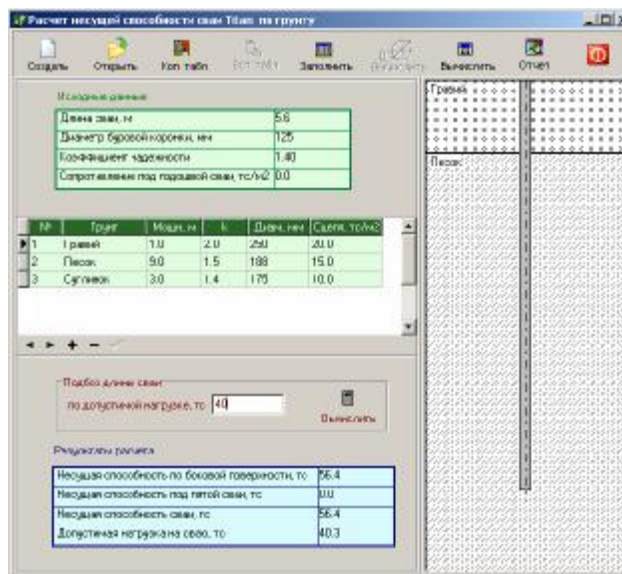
Расчет несущей способности сваи Titan по грунту

Создать Открыть Коп табл Вст табл Заполнить Вычислить Вычислить Отчет

Исходные данные

| | |
|---|---|
| Длина сваи, м | 5.6 |
| Диаметр буровой коронки, мм | 125 |
| Коэффициент надежности | 1.40 |
| Сопротивление под подошвой сваи, тс/м2 | 0.0 |

| № | Грунт | Мощн, м | k | Диам, мм | Сцепл, тс/м2 |
|---|---|---|---|---|---|
| 1 | Гравий | 1.0 | 2.0 | 250 | 20.0 |
| 2 | Песок | 9.0 | 1.5 | 188 | 15.0 |
| 3 | Суглинок | 3.0 | 1.4 | 175 | 10.0 |

Подбор длины сваи

по допустимой нагрузке, тс 40

Вычислить

Результаты расчета

| | |
|---|---|
| Несущая способность по боковой поверхности, тс | 56.4 |
| Несущая способность под пятой сваи, тс | 0.0 |
| Несущая способность сваи, тс | 56.4 |
| Допустимая нагрузка на сваю, тс | 40.3 |

Гравий

Песок